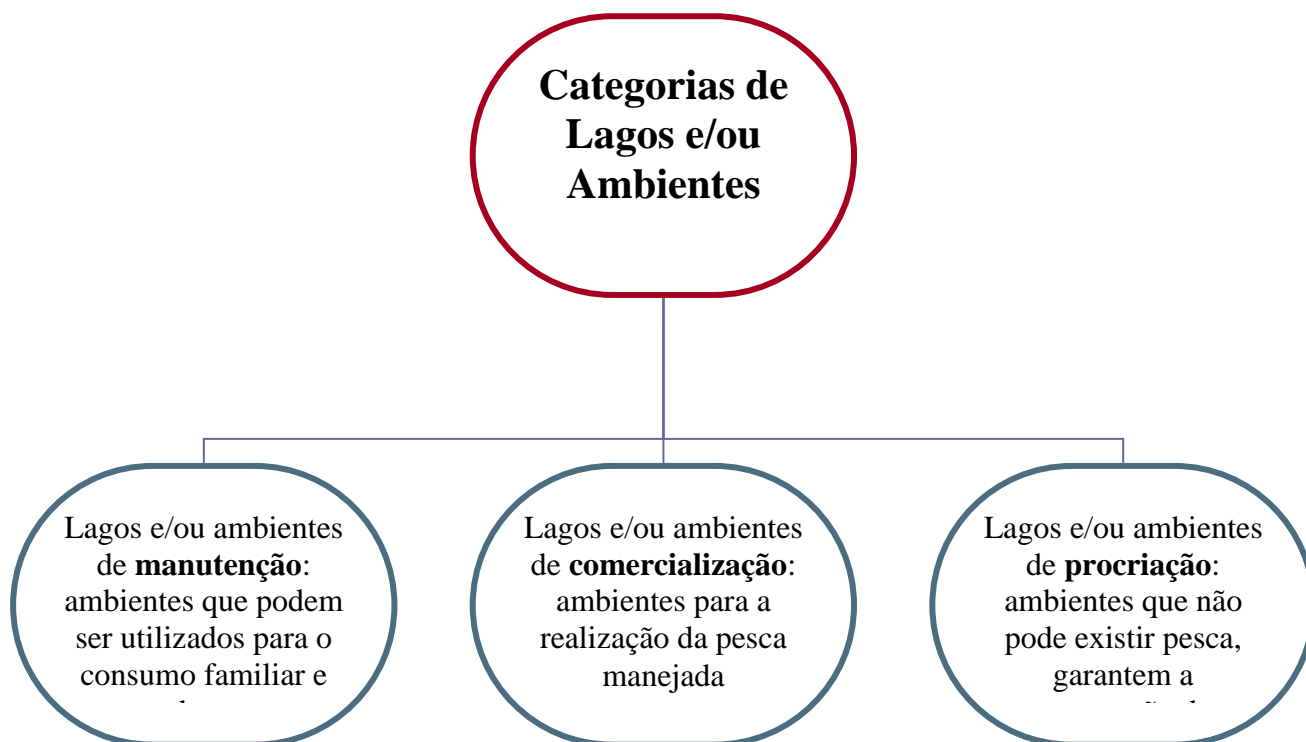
Categorias de Lagos e/ou Ambientes

Lagos e/ou ambientes de **manutenção**: ambientes que podem ser utilizados para o consumo familiar e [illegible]

Lagos e/ou ambientes de **comercialização**: ambientes para a realização da pesca manejada

Lagos e/ou ambientes de **procriação**: ambientes que não pode existir pesca, garantem a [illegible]